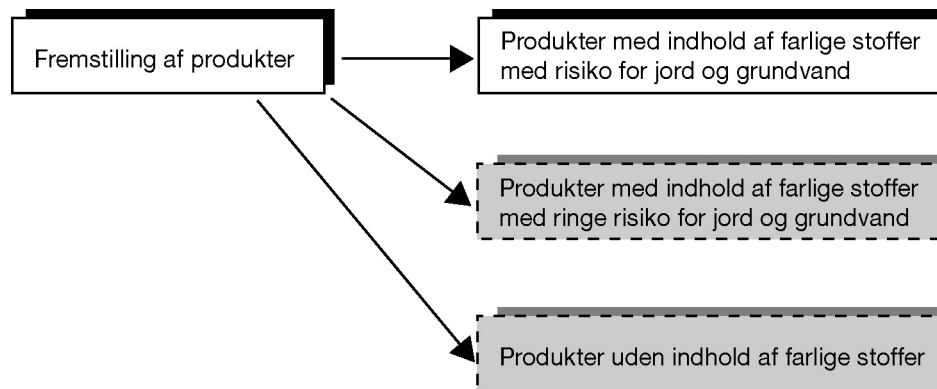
Fremstilling af produkter

Produkter med indhold af farlige stoffer med risiko for jord og grundvand

Produkter med indhold af farlige stoffer med ringe risiko for jord og grundvand

Produkter uden indhold af farlige stoffer